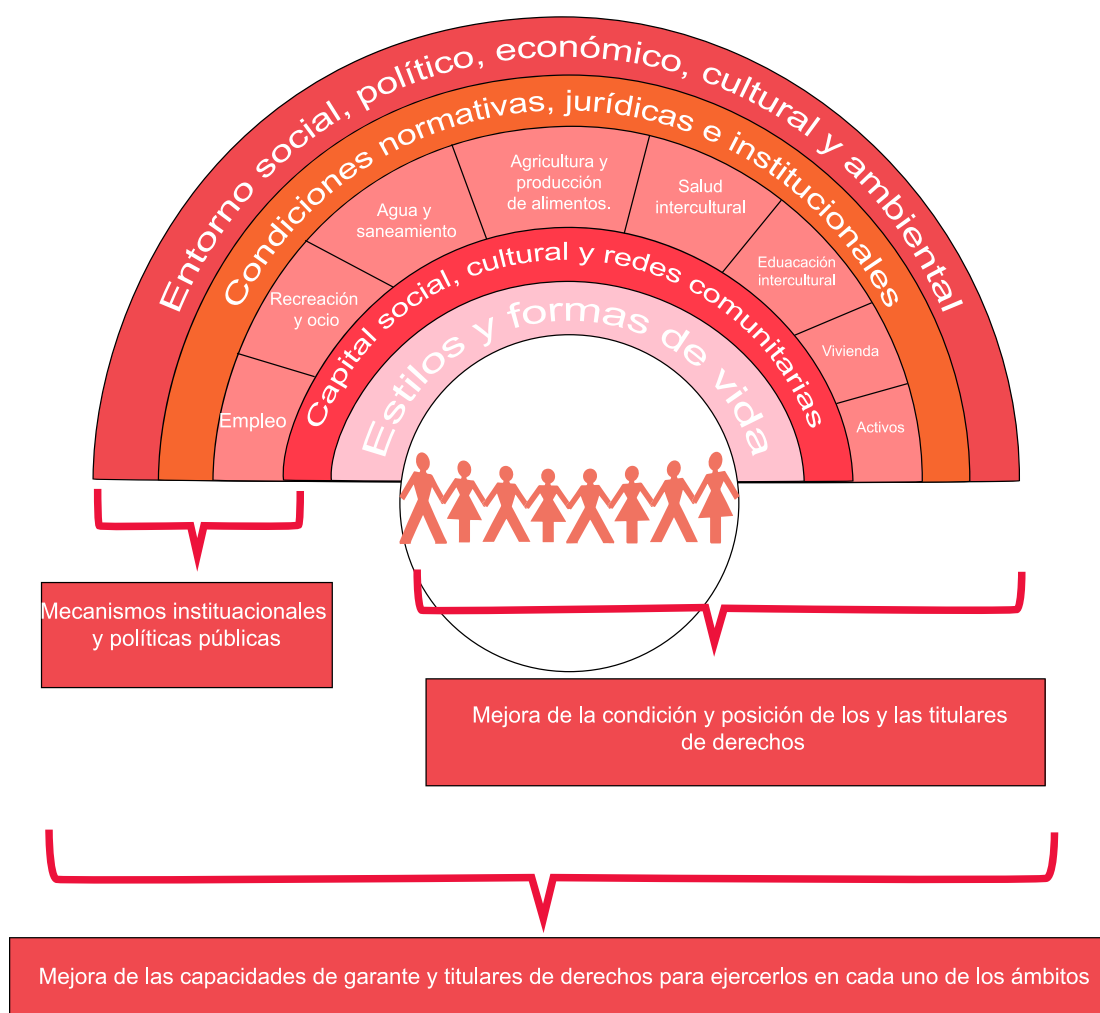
Entorno social, político, económico, cultural y ambiental

Condiciones normativas, jurídicas e institucionales

Empleo

Recreación y ocio

Agua y saneamiento

Agricultura y producción de alimentos.

Salud intercultural

Eduacación intercultural

Vivienda

Activos

Capital social, cultural y redes comunitarias

Estilos y formas de vida

Mecanismos instituacionales y políticas públicas

Mejora de la condición y posición de los y las titulares de derechos

Mejora de las capacidades de garante y titulares de derechos para ejercerlos en cada uno de los ámbitos